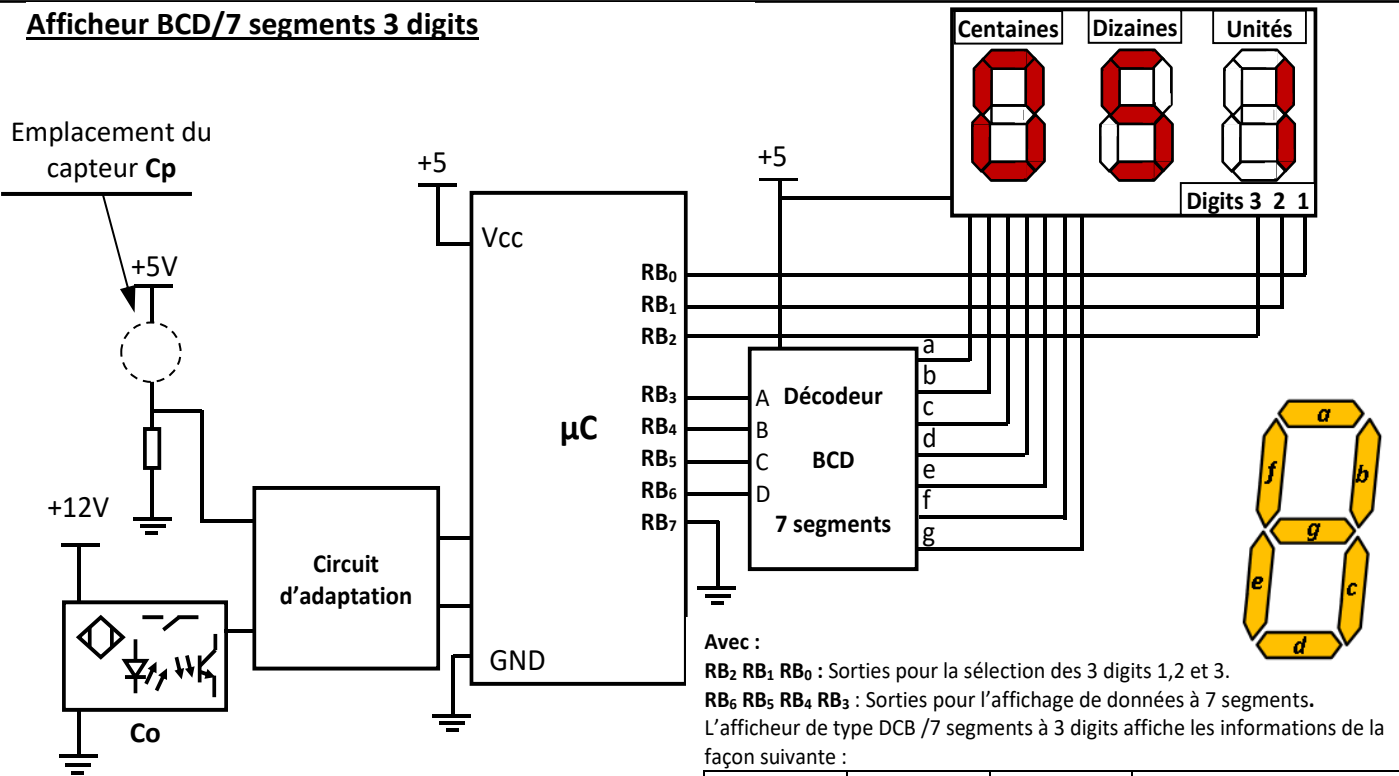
Afficheur BCD/7 segments 3 digits

Centaines Dizaines Unités

Digits 3 2 1

Emplacement du capteur Cp

+5V

+5

+5

Vcc

$RB_0$
$RB_1$
$RB_2$
$RB_3$
$RB_4$
$RB_5$
$RB_6$
$RB_7$

µC

GND

A
B
C
D

Décodeur
BCD
7 segments

a
b
c
d
e
f
g

+12V

Circuit d'adaptation

Co

a
f
b
g
e
c
d

Avec :
$RB_2$ $RB_1$ $RB_0$ : Sorties pour la sélection des 3 digits 1,2 et 3.
$RB_6$ $RB_5$ $RB_4$ $RB_3$ : Sorties pour l'affichage de données à 7 segments.
L'afficheur de type DCB /7 segments à 3 digits affiche les informations de la façon suivante :